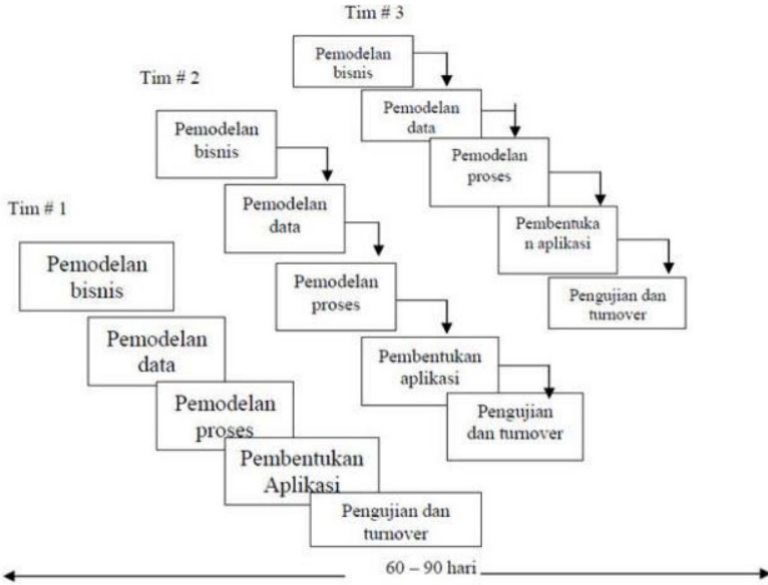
Tim # 3

Pemodelan bisnis

Pemodelan data

Pemodelan proses

Pembentuka n aplikasi

Pengujian dan turnover

Tim # 2

Pemodelan bisnis

Pemodelan data

Pemodelan proses

Pembentukan aplikasi

Pengujian dan turnover

Tim # 1

Pemodelan bisnis

Pemodelan data

Pemodelan proses

Pembentukan Aplikasi

Pengujian dan turnover

60 – 90 hari